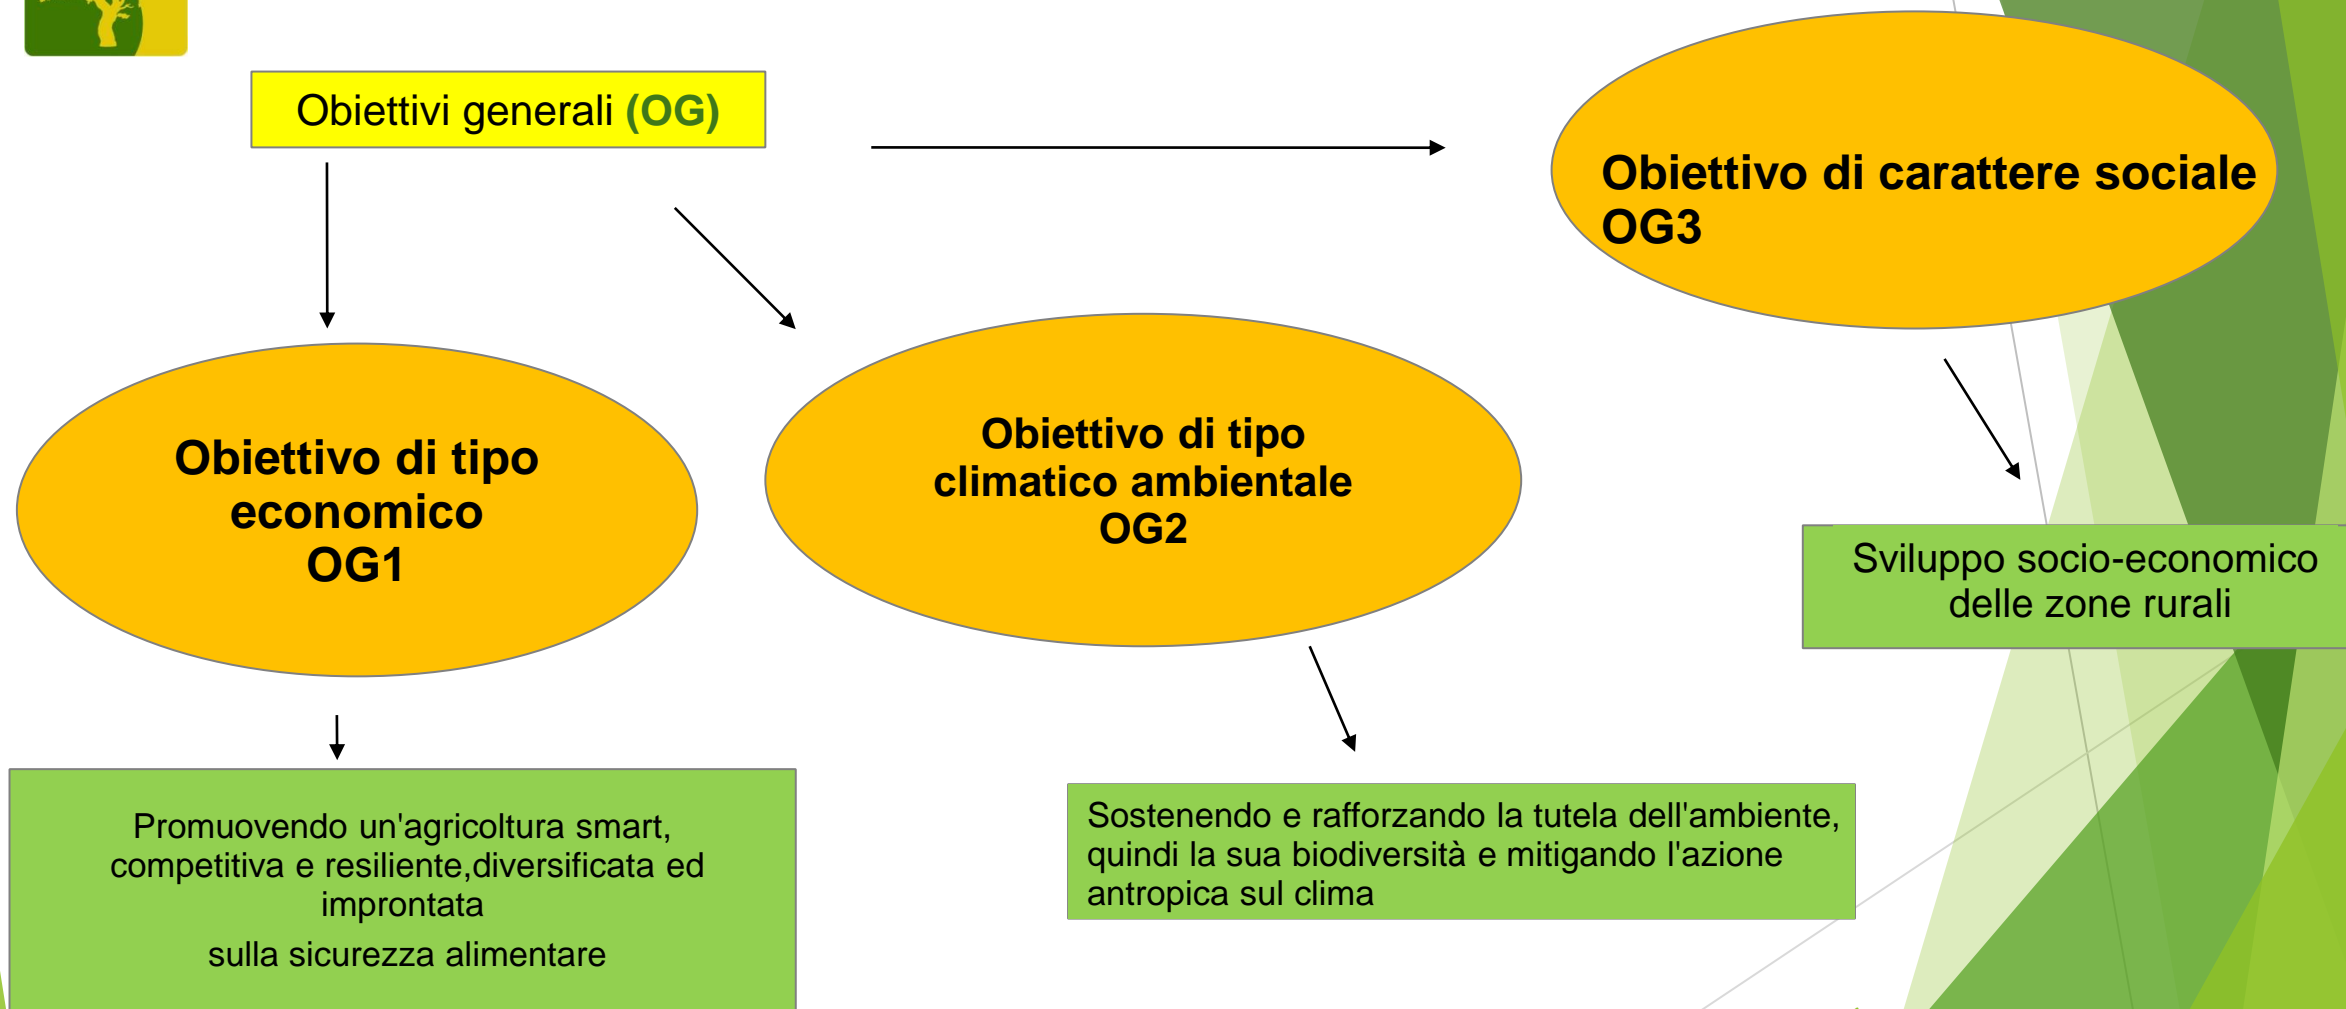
Obiettivi generali (OG)

Obiettivo di carattere sociale OG3

Obiettivo di tipo economico OG1

Obiettivo di tipo climatico ambientale OG2

Sviluppo socio-economico delle zone rurali

Promuovendo un'agricoltura smart, competitiva e resiliente,diversificata ed improntata

sulla sicurezza alimentare

Sostenendo e rafforzando la tutela dell'ambiente, quindi la sua biodiversità e mitigando l'azione antropica sul clima